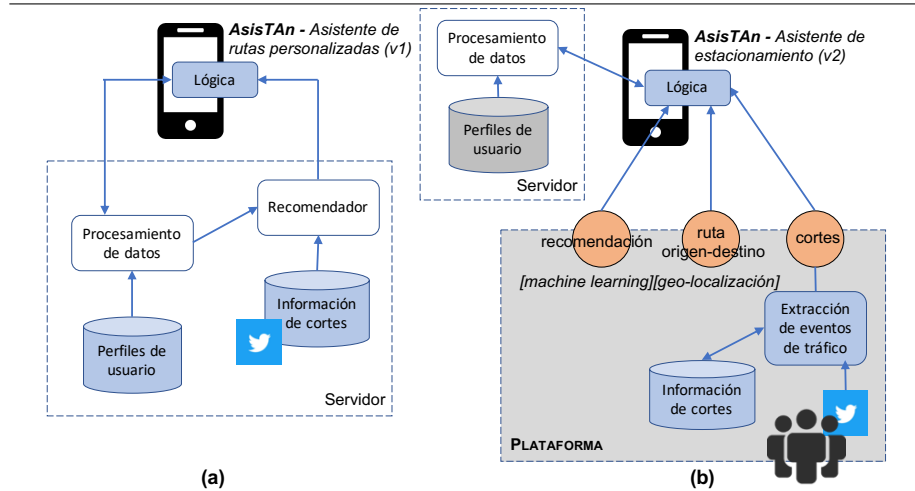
AsisTAn - Asistente de rutas personalizadas (v1)

Lógica

Procesamiento de datos

Recomendador

Información de cortes

Perfiles de usuario

Servidor

(a)

Procesamiento de datos

Perfiles de usuario

Servidor

AsisTAn - Asistente de estacionamiento (v2)

Lógica

recomendación

ruta origen-destino

cortes

[machine learning][geo-localización]

Extracción de eventos de tráfico

Información de cortes

PLATAFORMA

(b)